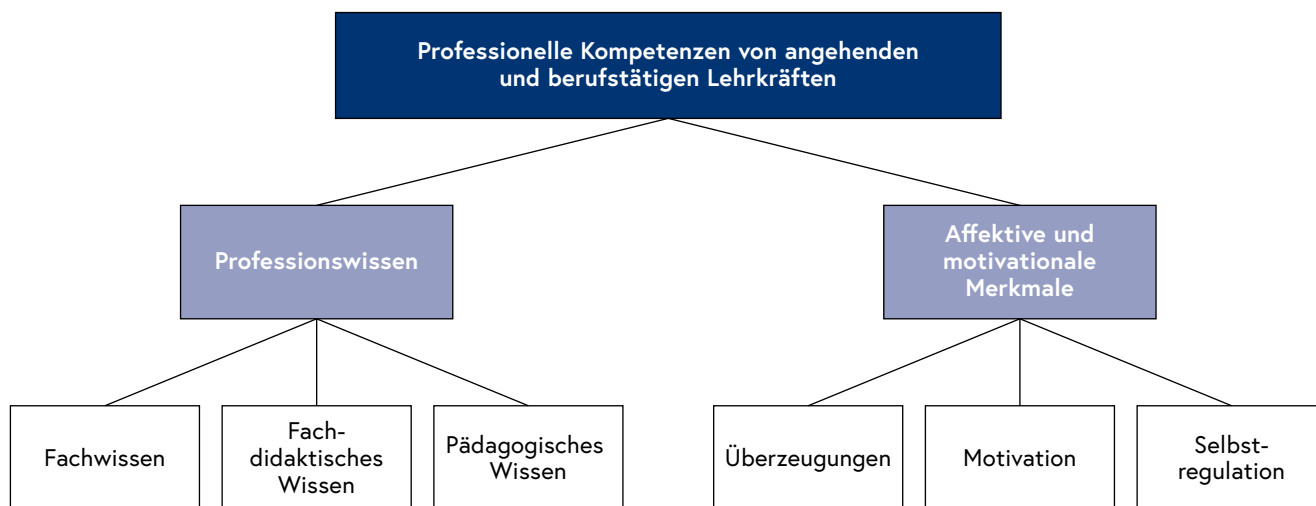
Professionelle Kompetenzen von angehenden und berufstätigen Lehrkräften

Professionswissen

Affektive und motivationale Merkmale

Fachwissen

Fachdidaktisches Wissen

Pädagogisches Wissen

Überzeugungen

Motivation

Selbstregulation